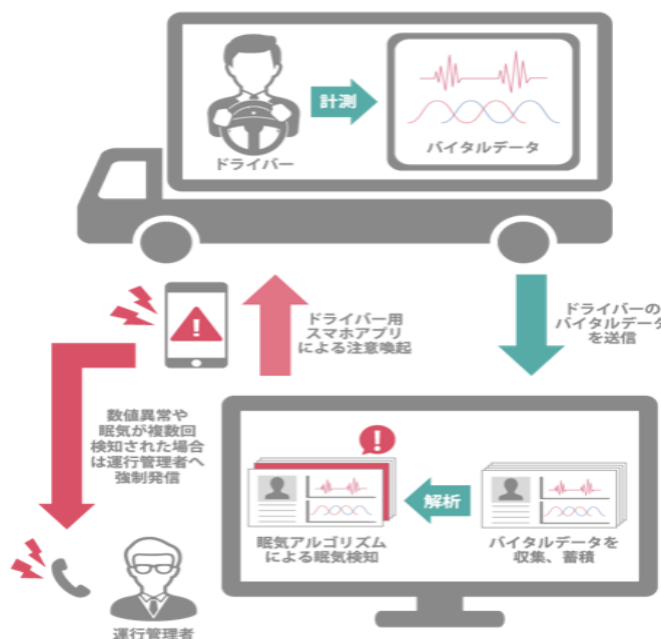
ドライバー

計測

バイタルデータ

ドライバー用
スマホアプリ
による注意喚起

ドライバーの
バイタルデータ
を送信

数値異常や
眠気が複数回
検知された場合
は運行管理者へ
強制発信

解析

眠気アルゴリズム
による眠気検知

バイタルデータを
収集、蓄積

運行管理者